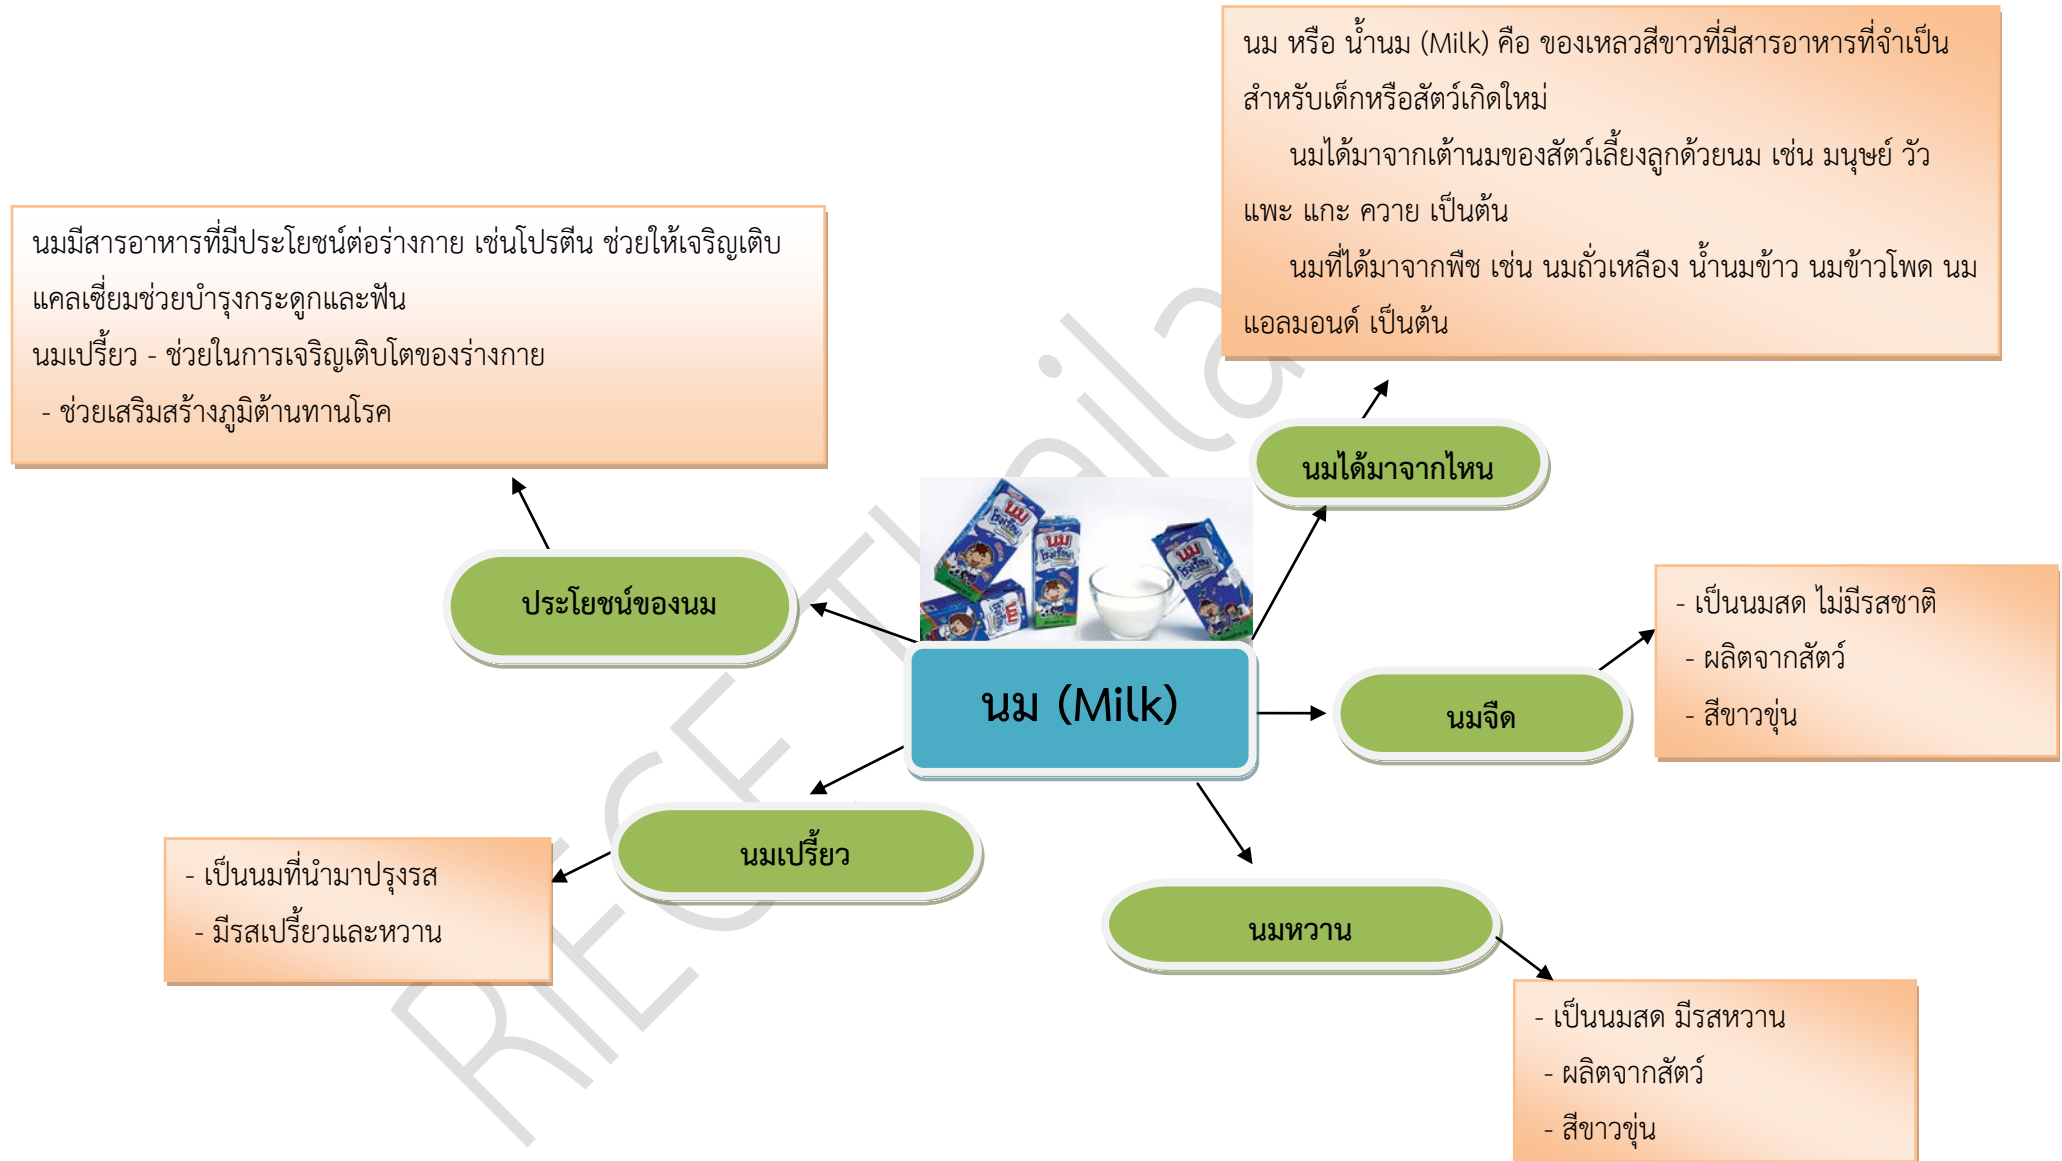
นม หรือ น้ำนม (Milk) คือ ของเหลวสีขาวที่มีสารอาหารที่จำเป็นสำหรับเด็กหรือสัตว์เกิดใหม่

นมได้มาจากเต้านมของสัตว์เลี้ยงลูกด้วยนม เช่น มนุษย์ วัว แพะ แกะ ควาย เป็นต้น

นมที่ได้มาจากพืช เช่น นมถั่วเหลือง น้ำนมข้าว นมข้าวโพด นมแอลมอนด์ เป็นต้น

นมมีสารอาหารที่มีประโยชน์ต่อร่างกาย เช่นโปรตีน ช่วยให้เจริญเติบแคลเซี่ยมช่วยบำรุงกระดูกและฟัน

นมเปรี้ยว - ช่วยในการเจริญเติบโตของร่างกาย

- ช่วยเสริมสร้างภูมิต้านทานโรค

นมได้มาจากไหน

ประโยชน์ของนม

นม (Milk)

- เป็นนมสด ไม่มีรสชาติ
- ผลิตจากสัตว์
- สีขาวขุ่น

นมจืด

นมเปรี้ยว

- เป็นนมที่นำมาปรุงรส
- มีรสเปรี้ยวและหวาน

นมหวาน

- เป็นนมสด มีรสหวาน
- ผลิตจากสัตว์
- สีขาวขุ่น

RICE Thailand